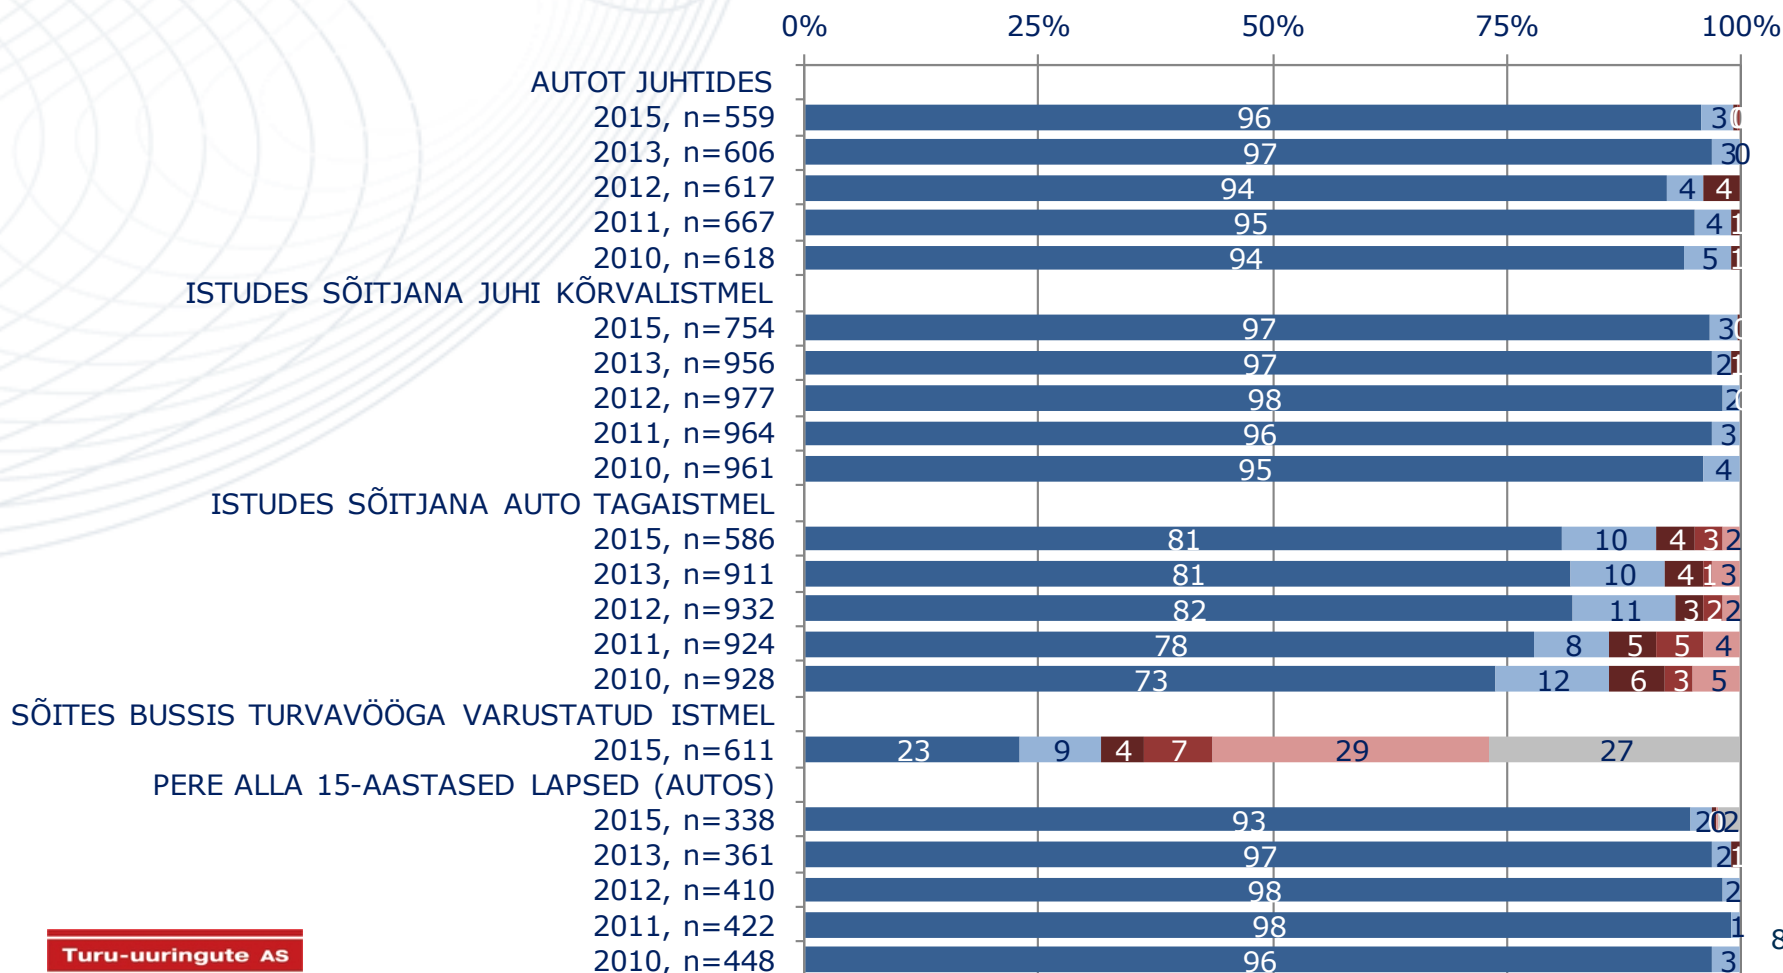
0% 25% 50% 75% 100%

AUTOT JUHTIDES
2015, n=559 96 3 0
2013, n=606 97 3 0
2012, n=617 94 4 4
2011, n=667 95 4 1
2010, n=618 94 5 1

ISTUDES SÕITJANA JUHI KÕRVALISTMEL
2015, n=754 97 3 0
2013, n=956 97 2 1
2012, n=977 98 2
2011, n=964 96 3
2010, n=961 95 4

ISTUDES SÕITJANA AUTO TAGAISTMEL
2015, n=586 81 10 4 3 2
2013, n=911 81 10 4 1 3
2012, n=932 82 11 3 2 2
2011, n=924 78 8 5 5 4
2010, n=928 73 12 6 3 5

SÕITES BUSSIS TURVAVÖÖGA VARUSTATUD ISTMEL
2015, n=611 23 9 4 7 29 27

PERE ALLA 15-AASTASED LAPSED (AUTOS)
2015, n=338 93 2 0 2
2013, n=361 97 2 1
2012, n=410 98 2
2011, n=422 98 1
2010, n=448 96 3

Turu-uuringute AS

8